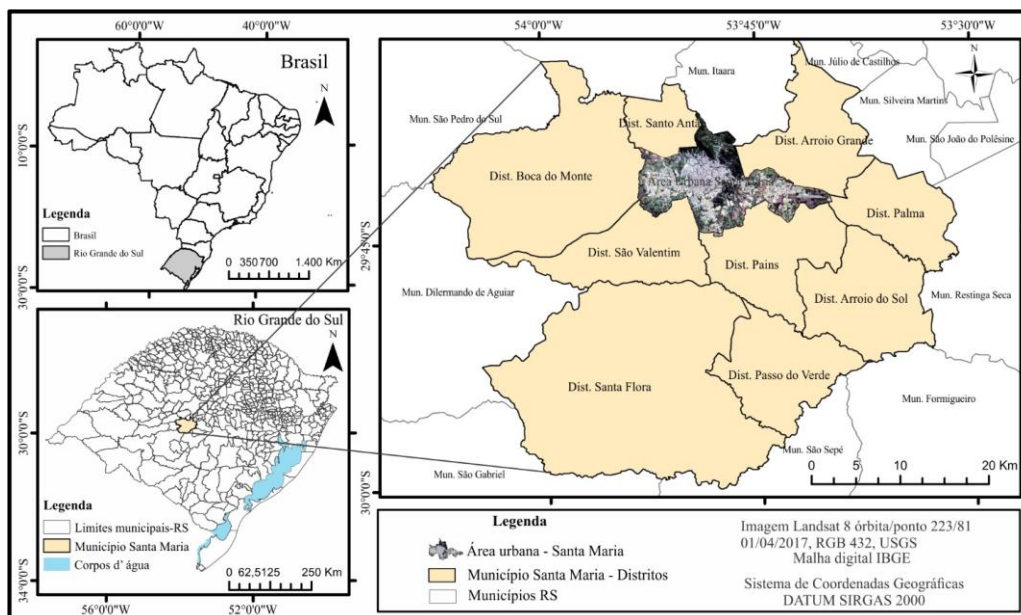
60°0'0"W 40°0'0"W

Brasil

N

10°0'0"S

Legenda
Brasil
Rio Grande do Sul

0 350 700 1.400 Km

30°0'0"S

Rio Grande do Sul

N

30°0'0"S

Legenda
Limites municipais-RS
Município Santa Maria
Corpos d' água

0 62,5125 250 Km

34°0'0"S

56°0'0"W 52°0'0"W

54°0'0"W 53°45'0"W 53°30'0"W

Mun. Itaara
Mun. Júlio de Castilhos
Mun. Silveira Martins
Mun. São Pedro do Sul
Mun. São João do Polêsine
Dist. Santo Antão
Dist. Arroio Grande
Dist. Boca do Monte
Área Urbana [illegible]
Dist. Palma
29°45'0"S
Dist. São Valentim
Dist. Pains
Mun. Dilermando de Aguiar
Dist. Arroio do Sol
Mun. Restinga Seca
Dist. Santa Flora
Dist. Passo do Verde
Mun. Formigueiro
Mun. São Sepé
Mun. São Gabriel
30°0'0"S

0 5 10 20 Km

Legenda
Área urbana - Santa Maria
Município Santa Maria - Distritos
Municípios RS

Imagem Landsat 8 órbita/ponto 223/81
01/04/2017, RGB 432, USGS
Malha digital IBGE
Sistema de Coordenadas Geográficas
DATUM SIRGAS 2000